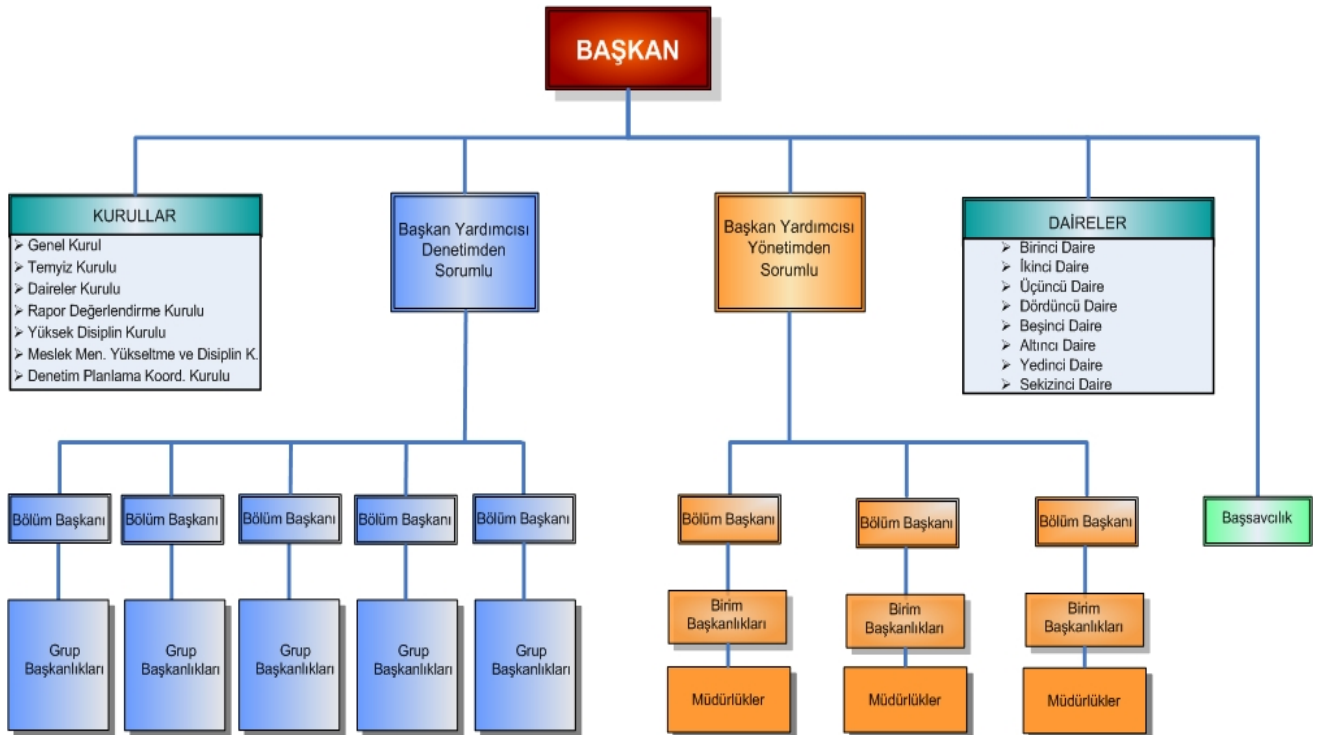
BAŞKAN

KURULLAR
- Genel Kurul
- Temyiz Kurulu
- Daireler Kurulu
- Rapor Değerlendirme Kurulu
- Yüksek Disiplin Kurulu
- Meslek Men. Yükseltme ve Disiplin K.
- Denetim Planlama Koord. Kurulu

Başkan Yardımcısı Denetimden Sorumlu

Başkan Yardımcısı Yönetimden Sorumlu

DAİRELER
- Birinci Daire
- İkinci Daire
- Üçüncü Daire
- Dördüncü Daire
- Beşinci Daire
- Altıncı Daire
- Yedinci Daire
- Sekizinci Daire

Bölüm Başkanı

Bölüm Başkanı

Bölüm Başkanı

Bölüm Başkanı

Bölüm Başkanı

Bölüm Başkanı

Bölüm Başkanı

Bölüm Başkanı

Başsavcılık

Grup Başkanlıkları

Grup Başkanlıkları

Grup Başkanlıkları

Grup Başkanlıkları

Grup Başkanlıkları

Birim Başkanlıkları

Birim Başkanlıkları

Birim Başkanlıkları

Müdürlükler

Müdürlükler

Müdürlükler